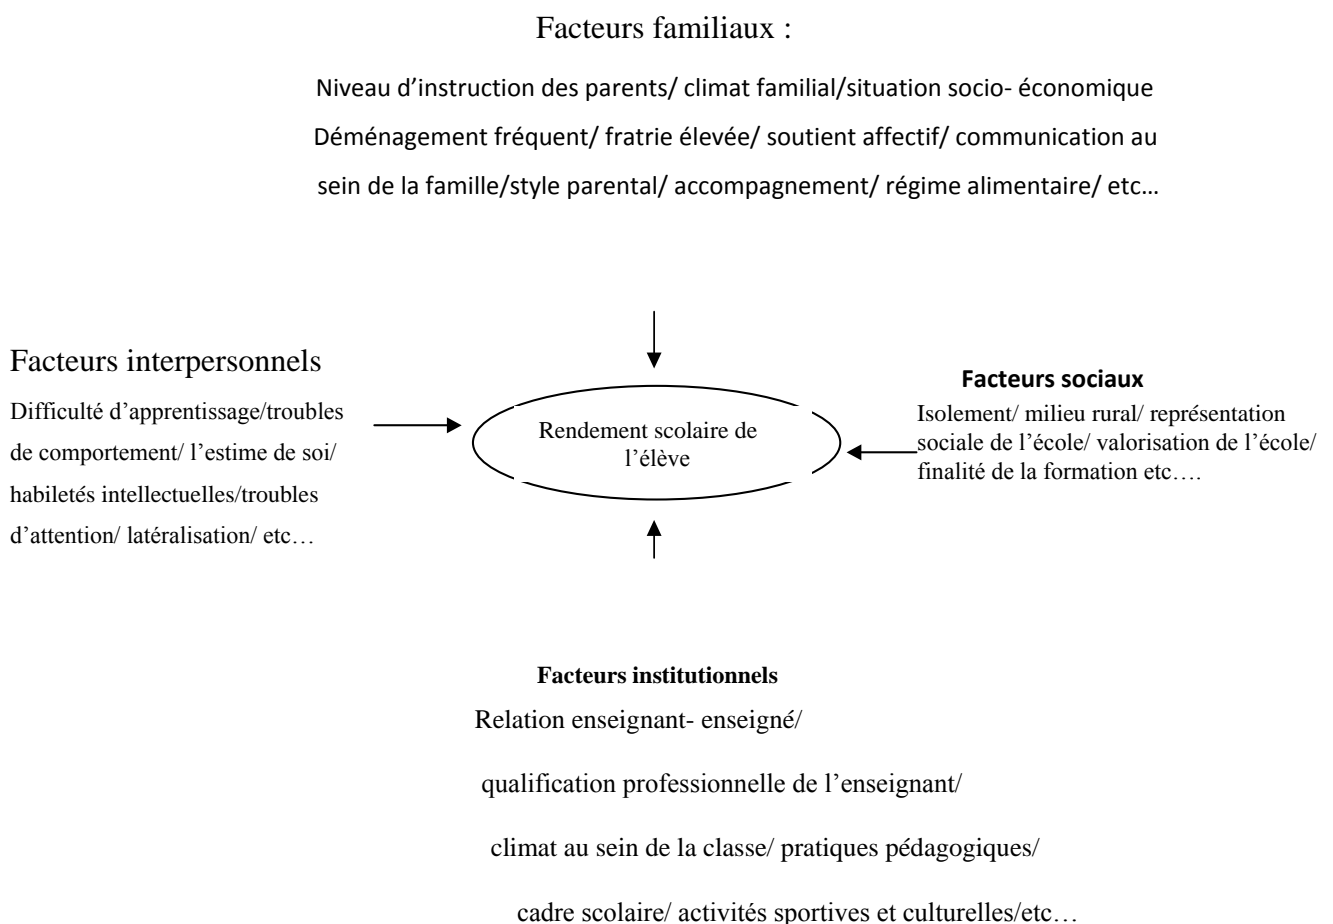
Facteurs familiaux :

Niveau d'instruction des parents/ climat familial/situation socio- économique Déménagement fréquent/ fratrie élevée/ soutient affectif/ communication au sein de la famille/style parental/ accompagnement/ régime alimentaire/ etc…

Facteurs interpersonnels

Difficulté d'apprentissage/troubles de comportement/ l'estime de soi/ habiletés intellectuelles/troubles d'attention/ latéralisation/ etc…

Rendement scolaire de l'élève

Facteurs sociaux

Isolement/ milieu rural/ représentation sociale de l'école/ valorisation de l'école/ finalité de la formation etc….

Facteurs institutionnels

Relation enseignant- enseigné/

qualification professionnelle de l'enseignant/

climat au sein de la classe/ pratiques pédagogiques/

cadre scolaire/ activités sportives et culturelles/etc…